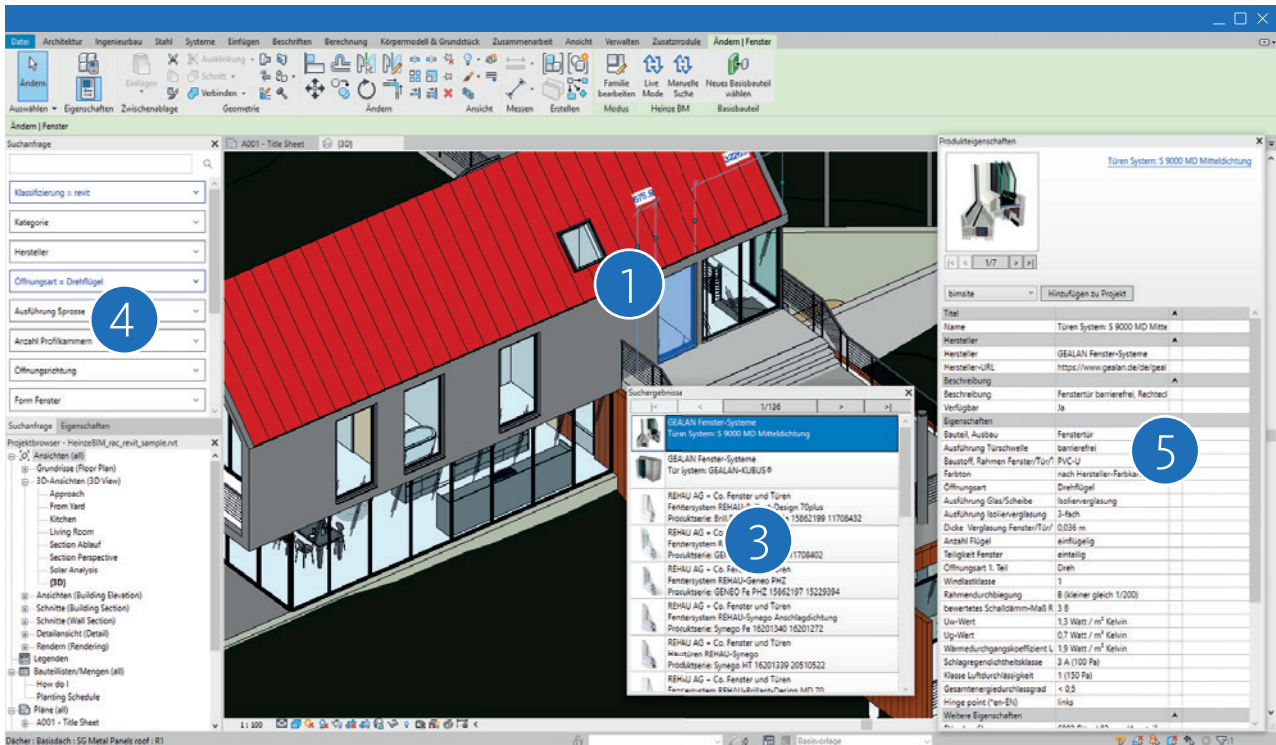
Datei Architektur Ingenieurbau Stahl Systeme Einfügen Beschriften Berechnung Körpermodell & Grundstück Zusammenarbeit Ansicht Verwalten Zusatzmodule Ändern | Fenster

Ändern Einfügen Auskinkung Schnitt Verbinden Familie bearbeiten Live Mode Manuelle Suche Neues Basisbauteil wählen

Auswählen Eigenschaften Zwischenablage Geometrie Ändern Ansicht Messen Erstellen Modus Heinze BIM Basisbauteil

Ändern | Fenster

Suchanfrage

Klassifizierung = revit
Kategorie
Hersteller
Öffnungsart = Drehflügel
Ausführung Sprosse
Anzahl Profilkammern
Öffnungsrichtung
Form Fenster

Suchanfrage Eigenschaften

Projektbrowser - HeinzeBIM_rac_revit_sample.rvt
Ansichten (all)
Grundrisse (Floor Plan)
3D-Ansichten (3D View)
Approach
From Yard
Kitchen
Living Room
Section Ablauf
Section Perspective
Solar Analysis
{3D}
Ansichten (Building Elevation)
Schnitte (Building Section)
Schnitte (Wall Section)
Detailansicht (Detail)
Rendern (Rendering)
Legenden
Bauteillisten/Mengen (all)
How do I
Planting Schedule
Pläne (all)
A001 - Title Sheet

A001 - Title Sheet {3D}

1

4

Suchergebnisse
1/136

GEALAN Fenster-Systeme
Türen System: S 9000 MD Mitteldichtung

GEALAN Fenster-Systeme
Tür System: GEALAN-KUBUS®

REHAU AG + Co. Fenster und Türen
Fenstersystem REHAU-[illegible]-Design 70plus
Produktserie: Brill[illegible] 15862199 11708432

REHAU AG + Co. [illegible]
Fenstersystem R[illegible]
Produktserie: GEN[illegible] 11708402

REHAU AG + Co. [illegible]ren
Fenstersystem REHAU-Geneo PHZ
Produktserie: GENEO Fe PHZ 15862197 15229394

REHAU AG + Co. Fenster und Türen
Fenstersystem REHAU-Synego Anschlagdichtung
Produktserie: Synego Fe 16201340 16201272

REHAU AG + Co. Fenster und Türen
Haustüren REHAU-Synego
Produktserie: Synego HT 16201339 20510522

REHAU AG + Co. Fenster und Türen
Fenstersystem REHAU-Brillant-Design MD 70

3

Produkteigenschaften
Türen System: S 9000 MD Mitteldichtung
1/7
bimsite Hinzufügen zu Projekt

| Titel | |
|---|---|
| Name | Türen System: S 9000 MD Mitte |
| Hersteller | |
| Hersteller | GEALAN Fenster-Systeme |
| Hersteller-URL | https://www.gealan.de/de/geal |
| Beschreibung | |
| Beschreibung | Fenstertür barrierefrei, Rechteck |
| Verfügbar | Ja |
| Eigenschaften | |
| Bauteil, Ausbau | Fenstertür |
| Ausführung Türschwelle | barrierefrei |
| Baustoff, Rahmen Fenster/Tür | PVC-U |
| Farbton | nach Hersteller-Farbkar |
| Öffnungsart | Drehflügel |
| Ausführung Glas/Scheibe | Isolierverglasung |
| Ausführung Isolierverglasung | 3-fach |
| Dicke Verglasung Fenster/Tür | 0,036 m |
| Anzahl Flügel | einflügelig |
| Teiligkeit Fenster | einteilig |
| Öffnungsart 1. Teil | Dreh |
| Windlastklasse | 1 |
| Rahmendurchbiegung | B (kleiner gleich 1/200) |
| bewertetes Schalldämm-Maß R | 3 8 |
| Uw-Wert | 1,3 Watt / m² Kelvin |
| Ug-Wert | 0,7 Watt / m² Kelvin |
| Wärmedurchgangskoeffizient L | 1,9 Watt / m² Kelvin |
| Schlagregendichtheitsklasse | 3 A (100 Pa) |
| Klasse Luftdurchlässigkeit | 1 (150 Pa) |
| Gesamtenergiedurchlassgrad | < 0,5 |
| Hinge point (*en-EN) | links |
| Weitere Eigenschaften | |

5

1 : 100

Dächer : Basisdach : SG Metal Panels roof : R1

Basisvorlage